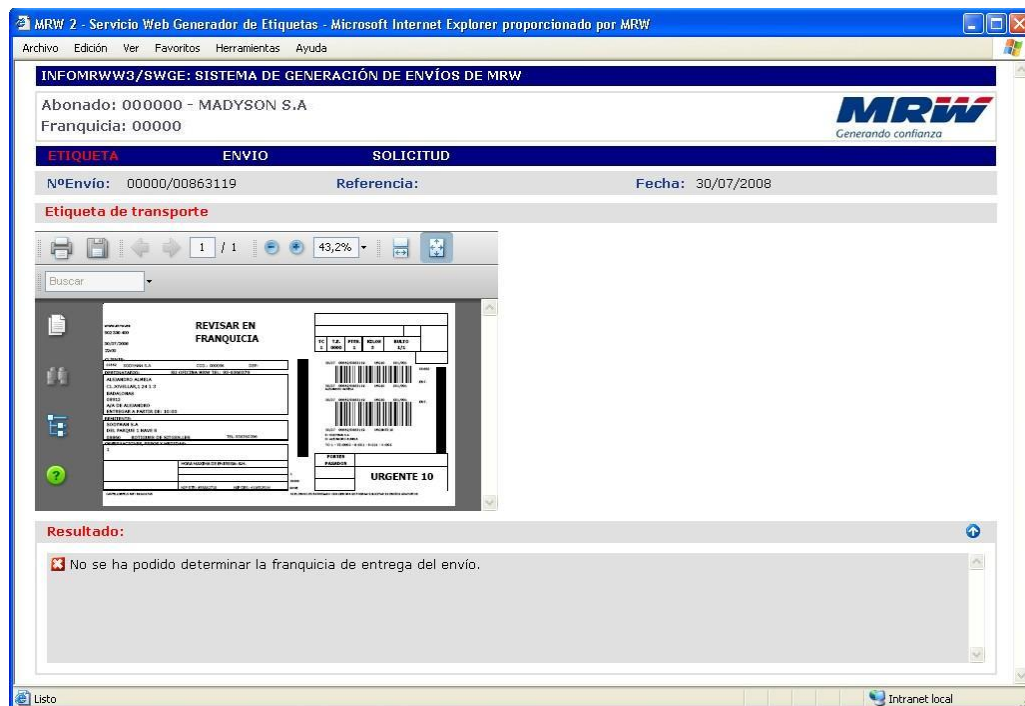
MRW 2 - Servicio Web Generador de Etiquetas - Microsoft Internet Explorer proporcionado por MRW

Archivo Edición Ver Favoritos Herramientas Ayuda

INFOMRWW3/SWGE: SISTEMA DE GENERACIÓN DE ENVÍOS DE MRW

Abonado: 000000 - MADYSON S.A
Franquicia: 00000

MRW
Generando confianza

ETIQUETA ENVIO SOLICITUD

NºEnvío: 00000/00863119 Referencia: Fecha: 30/07/2008

Etiqueta de transporte

1 / 1 43,2%

Buscar

REVISAR EN FRANQUICIA

ALEJANDRO AURELA
BADALONA
ENTREGAR A PARTIR DE: 10:00
REMITENTE:
SOOTHAN S.A

PORTES PAGADOS

URGENTE 10

Resultado:

No se ha podido determinar la franquicia de entrega del envío.

Listo

Intranet local